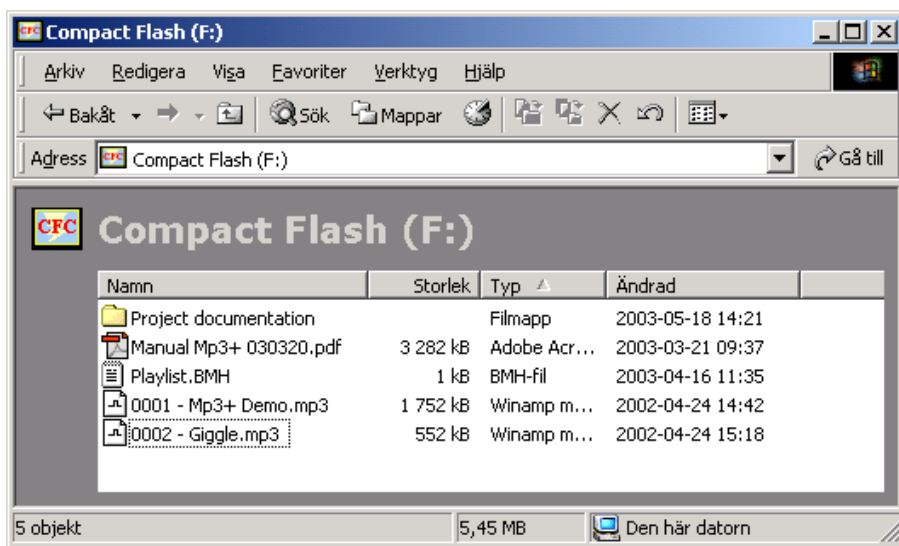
CFC Compact Flash (F:)

Arkiv Redigera Visa Favoriter Verktyg Hjälp

Bakåt Sök Mappar

Adress CFC Compact Flash (F:) Gå till

CFC Compact Flash (F:)

| Namn | Storlek | Typ | Ändrad |
|---|---|---|---|
| Project documentation | | Filmapp | 2003-05-18 14:21 |
| Manual Mp3+ 030320.pdf | 3 282 kB | Adobe Acr... | 2003-03-21 09:37 |
| Playlist.BMH | 1 kB | BMH-fil | 2003-04-16 11:35 |
| 0001 - Mp3+ Demo.mp3 | 1 752 kB | Winamp m... | 2002-04-24 14:42 |
| 0002 - Giggle.mp3 | 552 kB | Winamp m... | 2002-04-24 15:18 |

5 objekt | 5,45 MB | Den här datorn